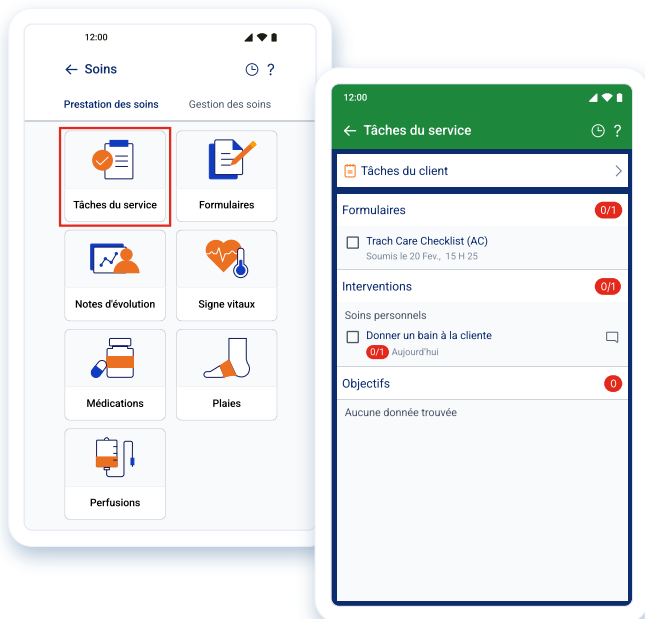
12:00

← Soins

Prestation des soins

Gestion des soins

Tâches du service

Formulaires

Notes d'évolution

Signe vitaux

Médications

Plaies

Perfusions

12:00

← Tâches du service

Tâches du client

Formulaires 0/1

Trach Care Checklist (AC)
Soumis le 20 Fev., 15 H 25

Interventions 0/1

Soins personnels

Donner un bain à la cliente
0/1 Aujourd'hui

Objectifs 0

Aucune donnée trouvée